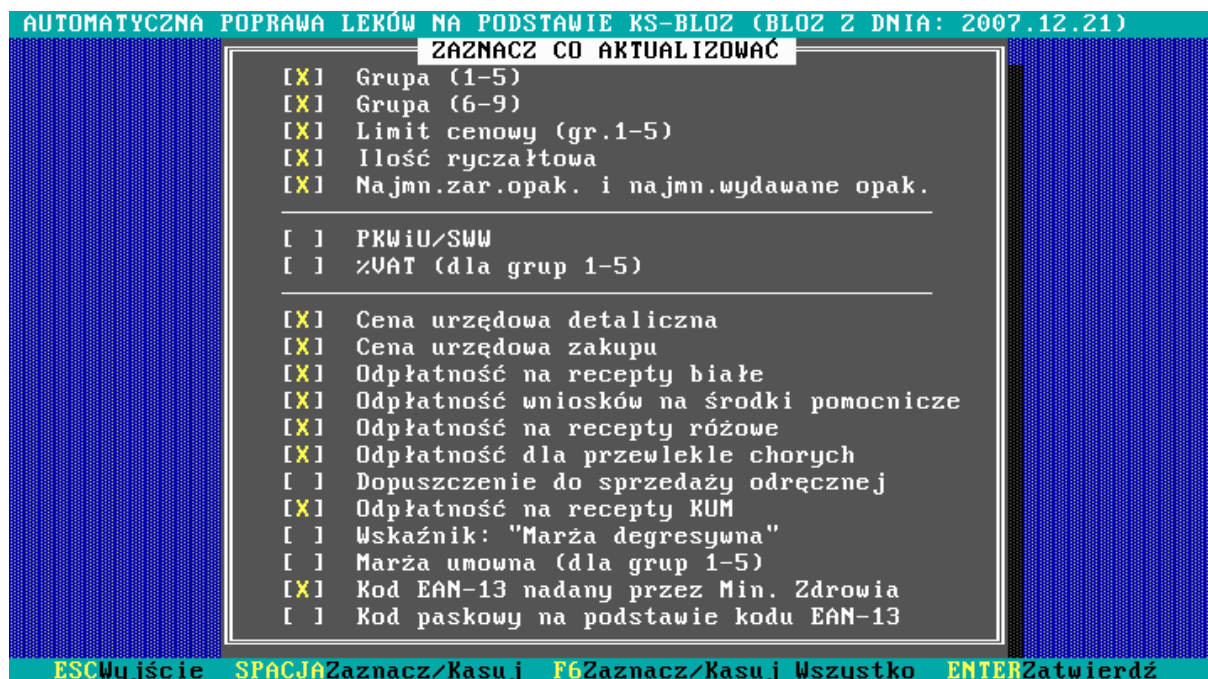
AUTOMATYCZNA POPRAWA LEKÓW NA PODSTAWIE KS-BLOZ (BLOZ Z DNIA: 2007.12.21)

ZAZNACZ CO AKTUALIZOWAĆ

[X] Grupa (1-5)
[X] Grupa (6-9)
[X] Limit cenowy (gr.1-5)
[X] Ilość ryczałtowa
[X] Najmn.zar.opak. i najmn.wydawane opak.

[ ] PKWiU/SWW
[ ] %VAT (dla grup 1-5)

[X] Cena urzędowa detaliczna
[X] Cena urzędowa zakupu
[X] Odpłatność na recepty białe
[X] Odpłatność wniosków na środki pomocnicze
[X] Odpłatność na recepty różowe
[X] Odpłatność dla przewlekle chorych
[ ] Dopuszczenie do sprzedaży odręcznej
[X] Odpłatność na recepty KUM
[ ] Wskaźnik: "Marża degresywna"
[ ] Marża umowna (dla grup 1-5)
[X] Kod EAN-13 nadany przez Min. Zdrowia
[ ] Kod paskowy na podstawie kodu EAN-13

ESCWyjście SPACJAZaznacz/Kasuj F6Zaznacz/Kasuj Wszystko ENTERZatwierdź